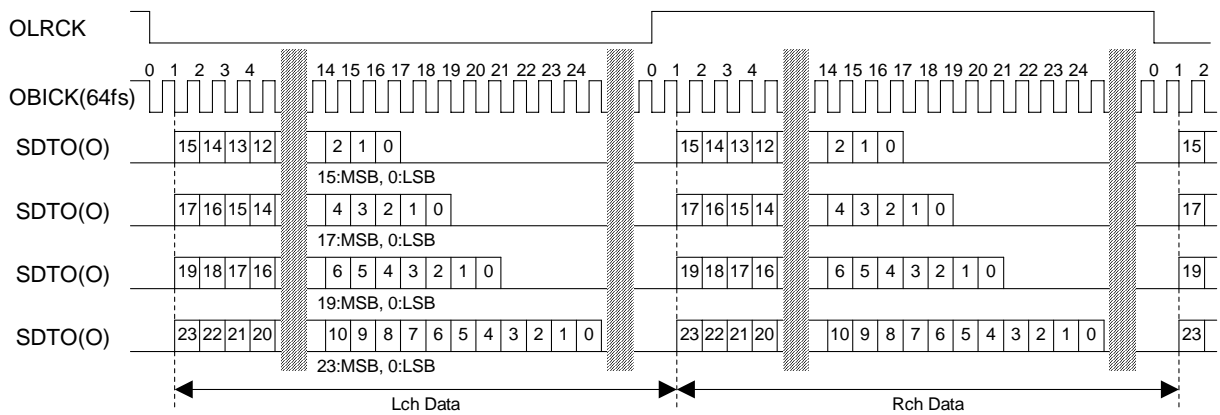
OLRCK

0 1 2 3 4 14 15 16 17 18 19 20 21 22 23 24 0 1 2 3 4 14 15 16 17 18 19 20 21 22 23 24 0 1 2

OBICK(64fs)

SDTO(O) 15 14 13 12 2 1 0 15 14 13 12 2 1 0 15

15:MSB, 0:LSB

SDTO(O) 17 16 15 14 4 3 2 1 0 17 16 15 14 4 3 2 1 0 17

17:MSB, 0:LSB

SDTO(O) 19 18 17 16 6 5 4 3 2 1 0 19 18 17 16 6 5 4 3 2 1 0 19

19:MSB, 0:LSB

SDTO(O) 23 22 21 20 10 9 8 7 6 5 4 3 2 1 0 23 22 21 20 10 9 8 7 6 5 4 3 2 1 0 23

23:MSB, 0:LSB

Lch Data

Rch Data